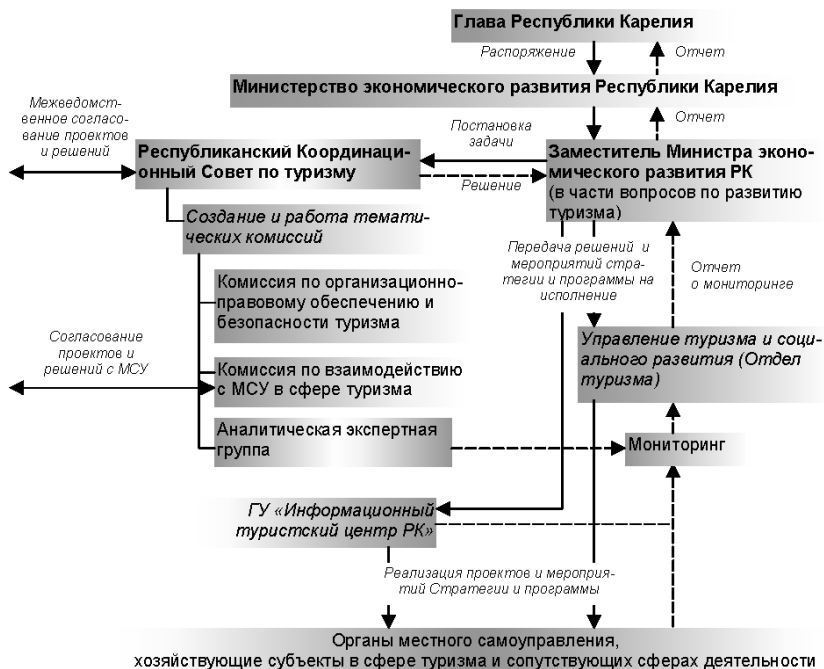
Глава Республики Карелия

Распоряжение

Отчет

Министерство экономического развития Республики Карелия

Отчет

Межведомственное согласование проектов и решений

Постановка задачи

Республиканский Координационный Совет по туризму

Решение

Заместитель Министра экономического развития РК (в части вопросов по развитию туризма)

Создание и работа тематических комиссий

Передача решений и мероприятий стратегии и программы на исполнение

Отчет о мониторинге

Комиссия по организационно-правовому обеспечению и безопасности туризма

Согласование проектов и решений с МСУ

Комиссия по взаимодействию с МСУ в сфере туризма

Управление туризма и социального развития (Отдел туризма)

Аналитическая экспертная группа

Мониторинг

ГУ «Информационный туристский центр РК»

Реализация проектов и мероприятий Стратегии и программы

Органы местного самоуправления, хозяйствующие субъекты в сфере туризма и сопутствующих сферах деятельности